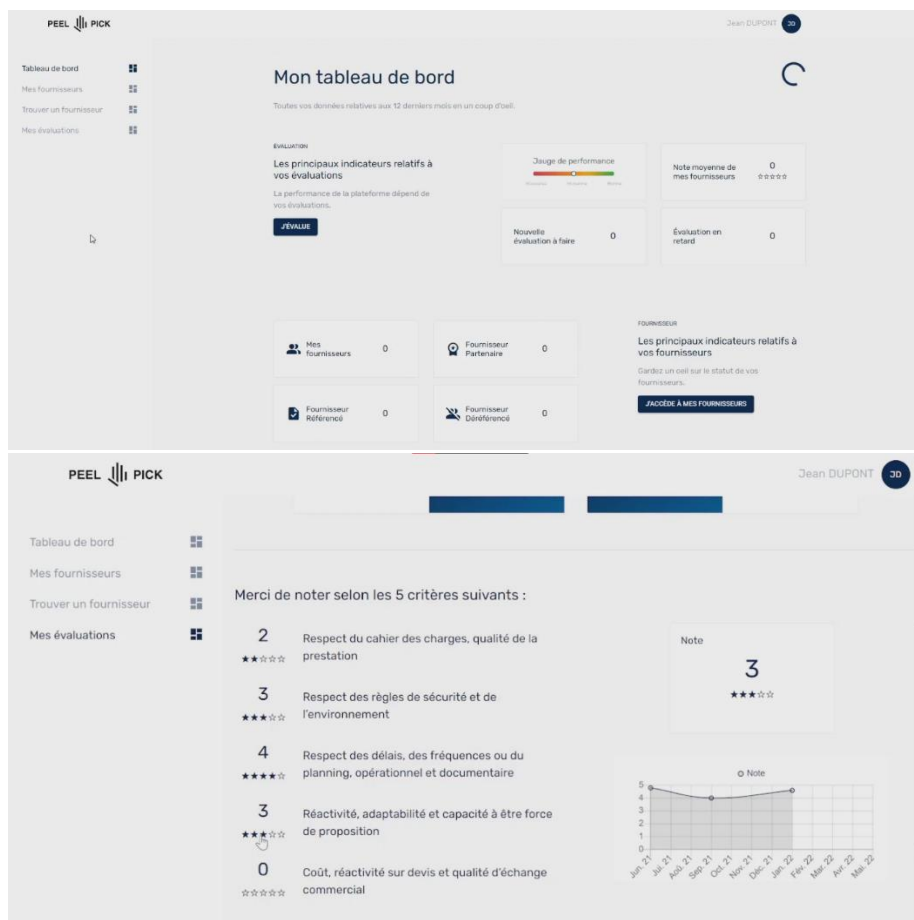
PEEL PICK

Jean DUPONT JD

Tableau de bord
Mes fournisseurs
Trouver un fournisseur
Mes évaluations

Mon tableau de bord

Toutes vos données relatives aux 12 derniers mois en un coup d'oeil.

ÉVALUATION

Les principaux indicateurs relatifs à vos évaluations

La performance de la plateforme dépend de vos évaluations.

J'ÉVALUE

Jauge de performance

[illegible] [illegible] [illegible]

Note moyenne de mes fournisseurs 0 ☆☆☆☆☆

Nouvelle évaluation à faire 0

Évaluation en retard 0

Mes fournisseurs 0

Fournisseur Partenaire 0

Fournisseur Référencé 0

Fournisseur Déréférencé 0

FOURNISSEUR

Les principaux indicateurs relatifs à vos fournisseurs

Gardez un oeil sur le statut de vos fournisseurs.

J'ACCÈDE À MES FOURNISSEURS

PEEL PICK

Jean DUPONT JD

Tableau de bord
Mes fournisseurs
Trouver un fournisseur
Mes évaluations

Merci de noter selon les 5 critères suivants :

2 ★★☆☆☆ Respect du cahier des charges, qualité de la prestation

3 ★★★☆☆ Respect des règles de sécurité et de l'environnement

4 ★★★★☆ Respect des délais, des fréquences ou du planning, opérationnel et documentaire

3 ★★★☆☆ Réactivité, adaptabilité et capacité à être force de proposition

0 ☆☆☆☆☆ Coût, réactivité sur devis et qualité d'échange commercial

Note
3
★★★☆☆

Note
5
4
3
2
1
0
Juin. 21 Juil. 21 Août. 21 Sept. 21 Oct. 21 Nov. 21 Déc. 21 Jan. 22 Fév. 22 Mar. 22 Avr. 22 Mai. 22